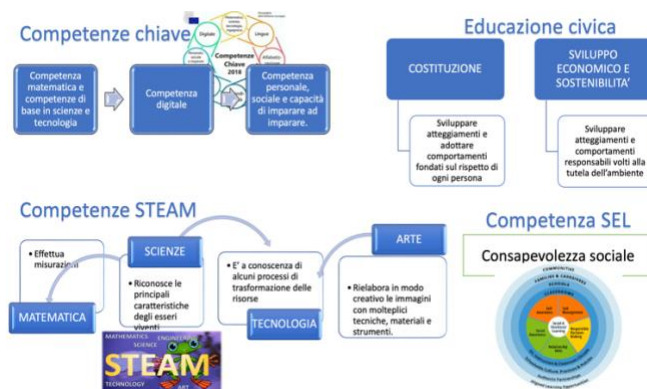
Competenze chiave

Competenza matematica e competenze di base in scienze e tecnologia

Competenza digitale

Competenza personale, sociale e capacità di imparare ad imparare.

Competenze Chiave 2018

Digitale

Lingue

Educazione civica

COSTITUZIONE

SVILUPPO ECONOMICO E SOSTENIBILITA'

Sviluppare atteggiamenti e adottare comportamenti fondati sul rispetto di ogni persona

Sviluppare atteggiamenti e comportamenti responsabili volti alla tutela dell'ambiente

Competenze STEAM

• Effettua misurazioni

SCIENZE

• Riconosce le principali caratteristiche degli esseri viventi

MATEMATICA

• E' a conoscenza di alcuni processi di trasformazione delle risorse

TECNOLOGIA

ARTE

• Rielabora in modo creativo le immagini con molteplici tecniche, materiali e strumenti.

MATHEMATICS SCIENCE ENGINEERING
STEAM
TECHNOLOGY ART

Competenza SEL

Consapevolezza sociale

COMMUNITIES
FAMILIES
SCHOOLS
CLASSROOMS